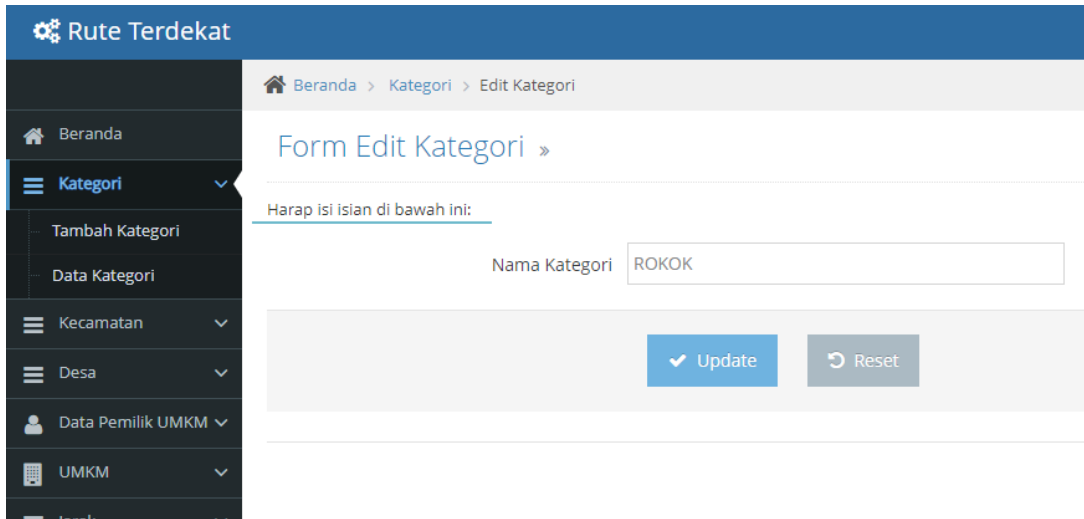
Rute Terdekat

Beranda
Kategori
Tambah Kategori
Data Kategori
Kecamatan
Desa
Data Pemilik UMKM
UMKM
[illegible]

Beranda > Kategori > Edit Kategori

Form Edit Kategori »

Harap isi isian di bawah ini:

Nama Kategori ROKOK

Update Reset